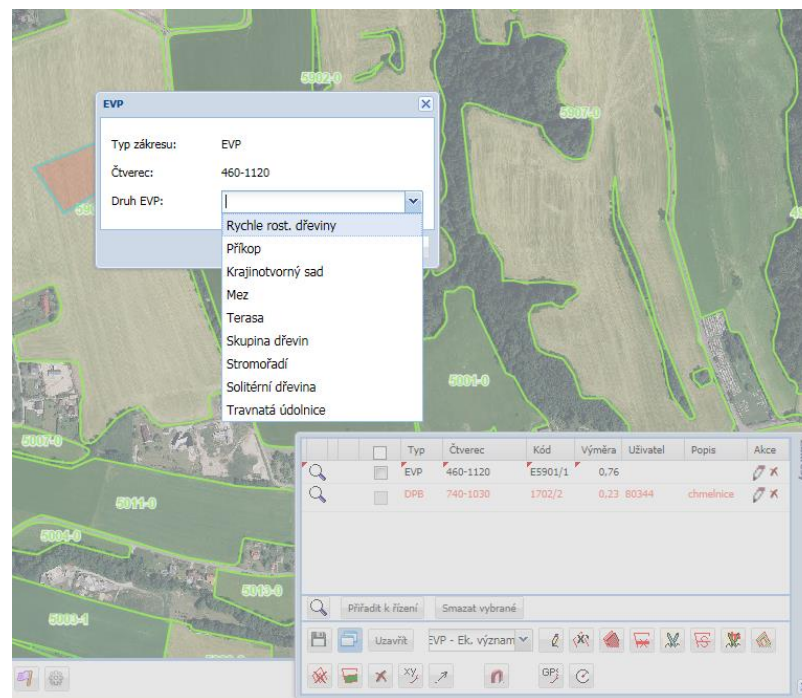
EVP

Typ zákresu: EVP

Čtverec: 460-1120

Druh EVP:

Rychle rost. dřeviny
Příkop
Krajinotvorný sad
Mez
Terasa
Skupina dřevin
Stromořadí
Solitérní dřevina
Travnatá údolnice

5902-0
5907-0
5901-0
5007-0
5011-0
5004-0
5013-0
5003-1

| | Typ | Čtverec | Kód | Výměra | Uživatel | Popis | Akce |
|---|---|---|---|---|---|---|---|
| | EVP | 460-1120 | E5901/1 | 0,76 | | | |
| | DPB | 740-1030 | 1702/2 | 0,23 | 80344 | chmelnice | |

Přiřadit k řízení
Smazat vybrané
Uzavřít
EVP - Ek. význam